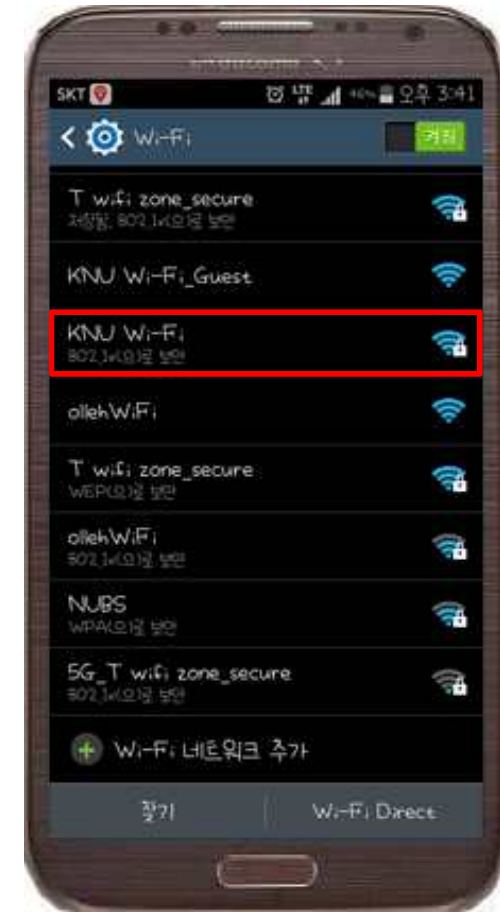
SKT 46% 오후 3:41

Wi-Fi 켜짐

T wifi zone_secure
저장됨, 802.1x으로 보안

KNU Wi-Fi_Guest

KNU Wi-Fi
802.1x으로 보안

ollehWiFi

T wifi zone_secure
WEP으로 보안

ollehWiFi
802.1x으로 보안

NUBS
WPA으로 보안

5G_T wifi zone_secure
802.1x으로 보안

Wi-Fi 네트워크 추가

찾기

Wi-Fi Direct